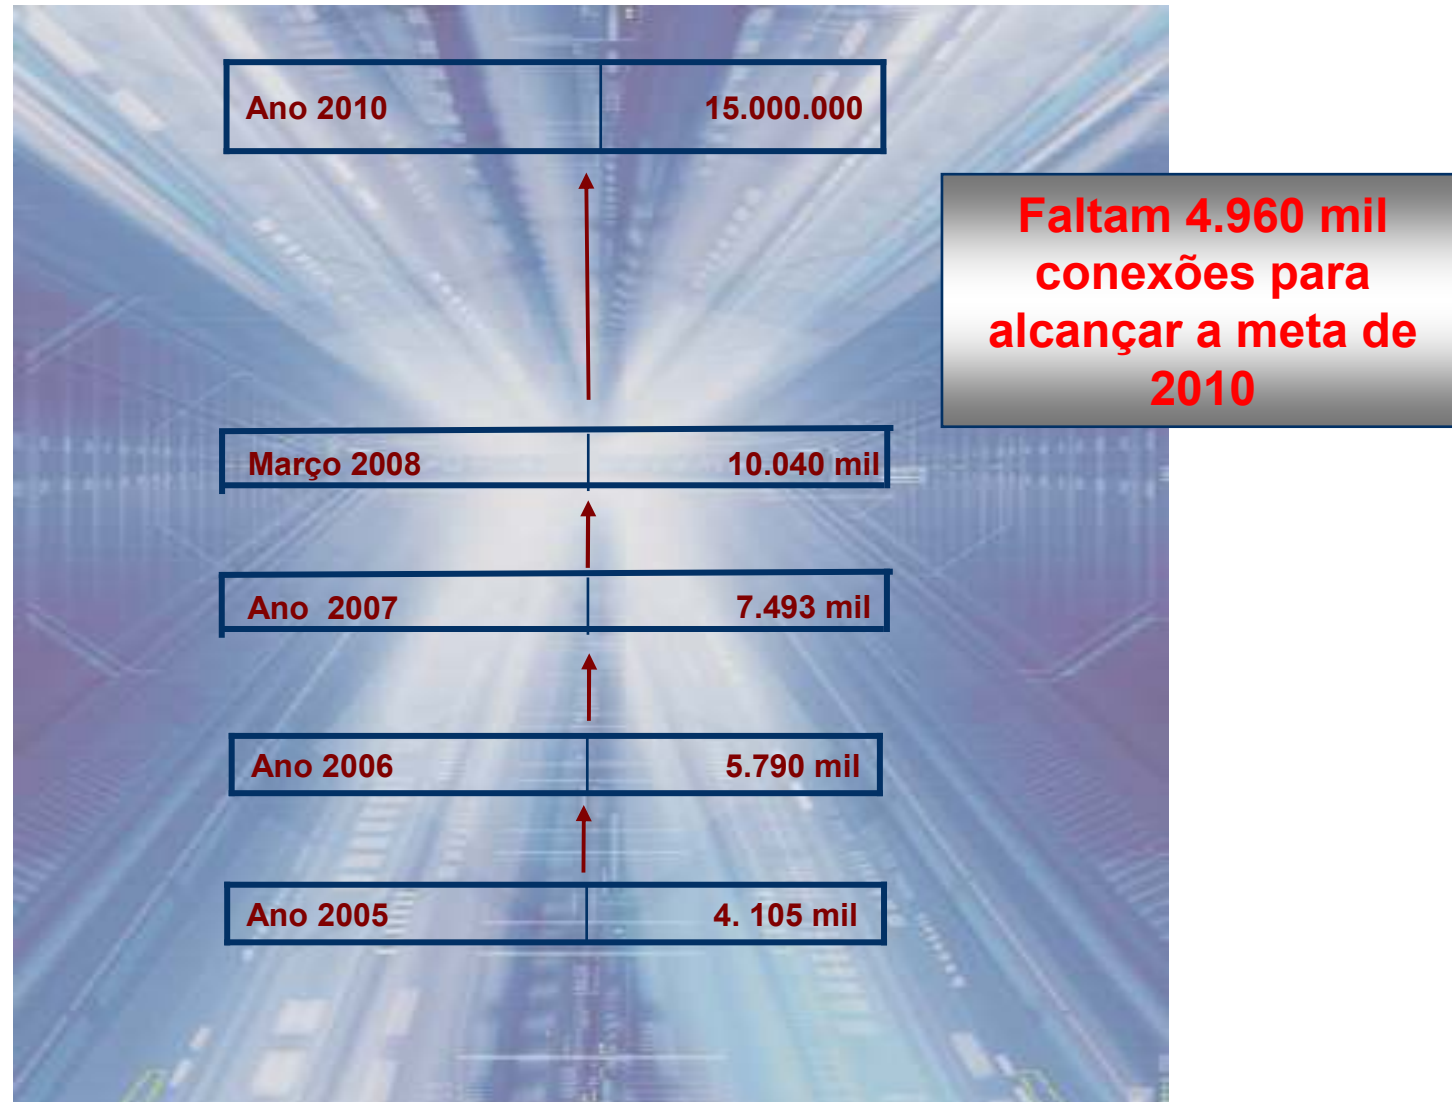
| Ano 2010 | 15.000.000 |
|---|---|

Faltam 4.960 mil conexões para alcançar a meta de 2010

| Março 2008 | 10.040 mil |
|---|---|

| Ano  2007 | 7.493 mil |
|---|---|

| Ano 2006 | 5.790 mil |
|---|---|

| Ano 2005 | 4. 105 mil |
|---|---|